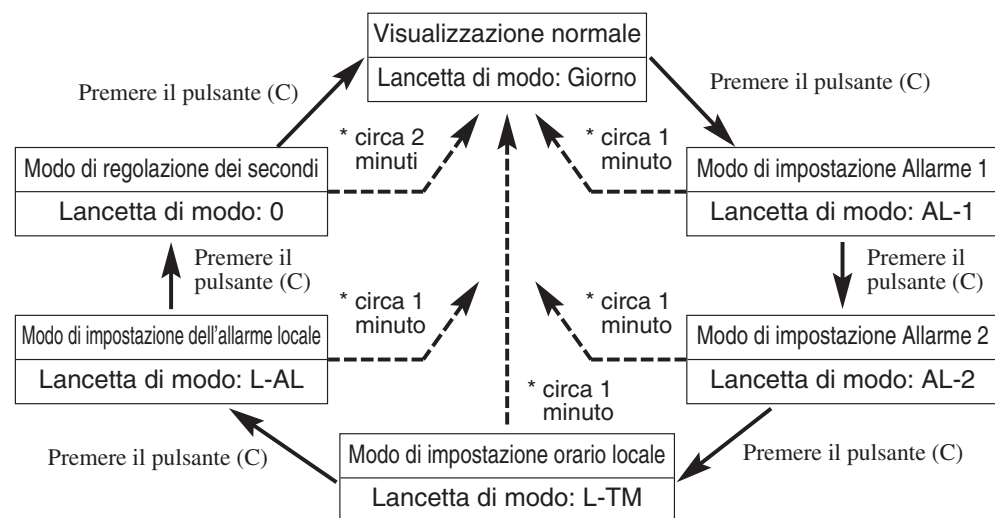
Visualizzazione normale

Lancetta di modo: Giorno

Premere il pulsante (C)

Premere il pulsante (C)

* circa 2 minuti

* circa 1 minuto

Modo di regolazione dei secondi

Lancetta di modo: 0

Modo di impostazione Allarme 1

Lancetta di modo: AL-1

Premere il pulsante (C)

Premere il pulsante (C)

* circa 1 minuto

* circa 1 minuto

Modo di impostazione dell’allarme locale

Lancetta di modo: L-AL

Modo di impostazione Allarme 2

Lancetta di modo: AL-2

* circa 1 minuto

Premere il pulsante (C)

Modo di impostazione orario locale

Lancetta di modo: L-TM

Premere il pulsante (C)